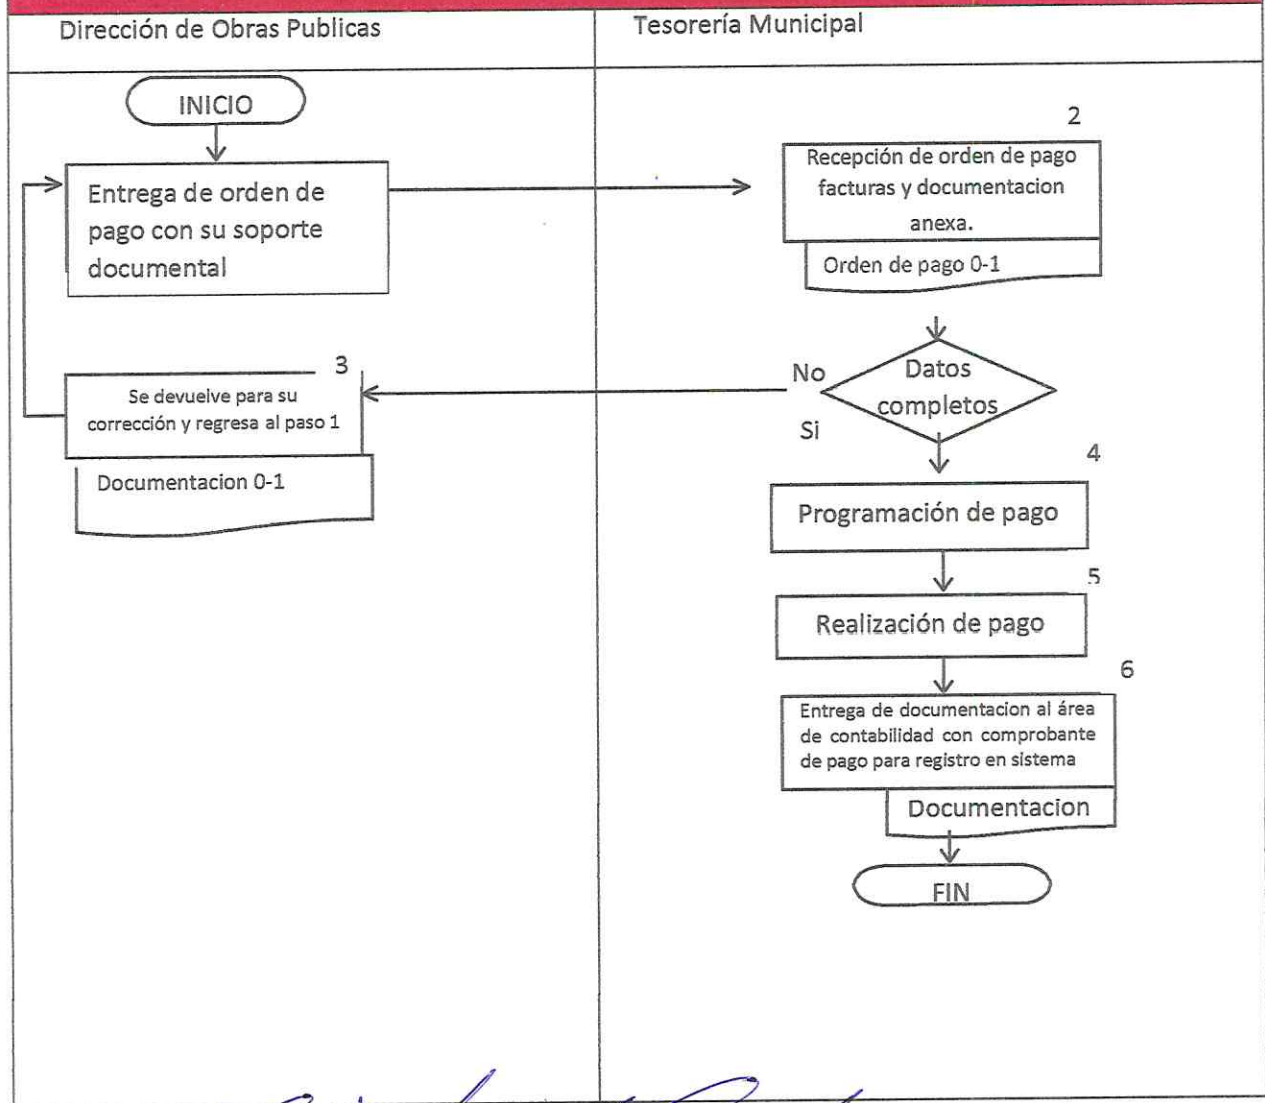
| Dirección de Obras Publicas | Tesorería Municipal |
|---|---|

INICIO

Entrega de orden de pago con su soporte documental

2

Recepción de orden de pago facturas y documentacion anexa.

Orden de pago 0-1

3

Se devuelve para su corrección y regresa al paso 1

Documentacion 0-1

No

Datos completos

Si

4

Programación de pago

5

Realización de pago

6

Entrega de documentacion al área de contabilidad con comprobante de pago para registro en sistema

Documentacion

FIN